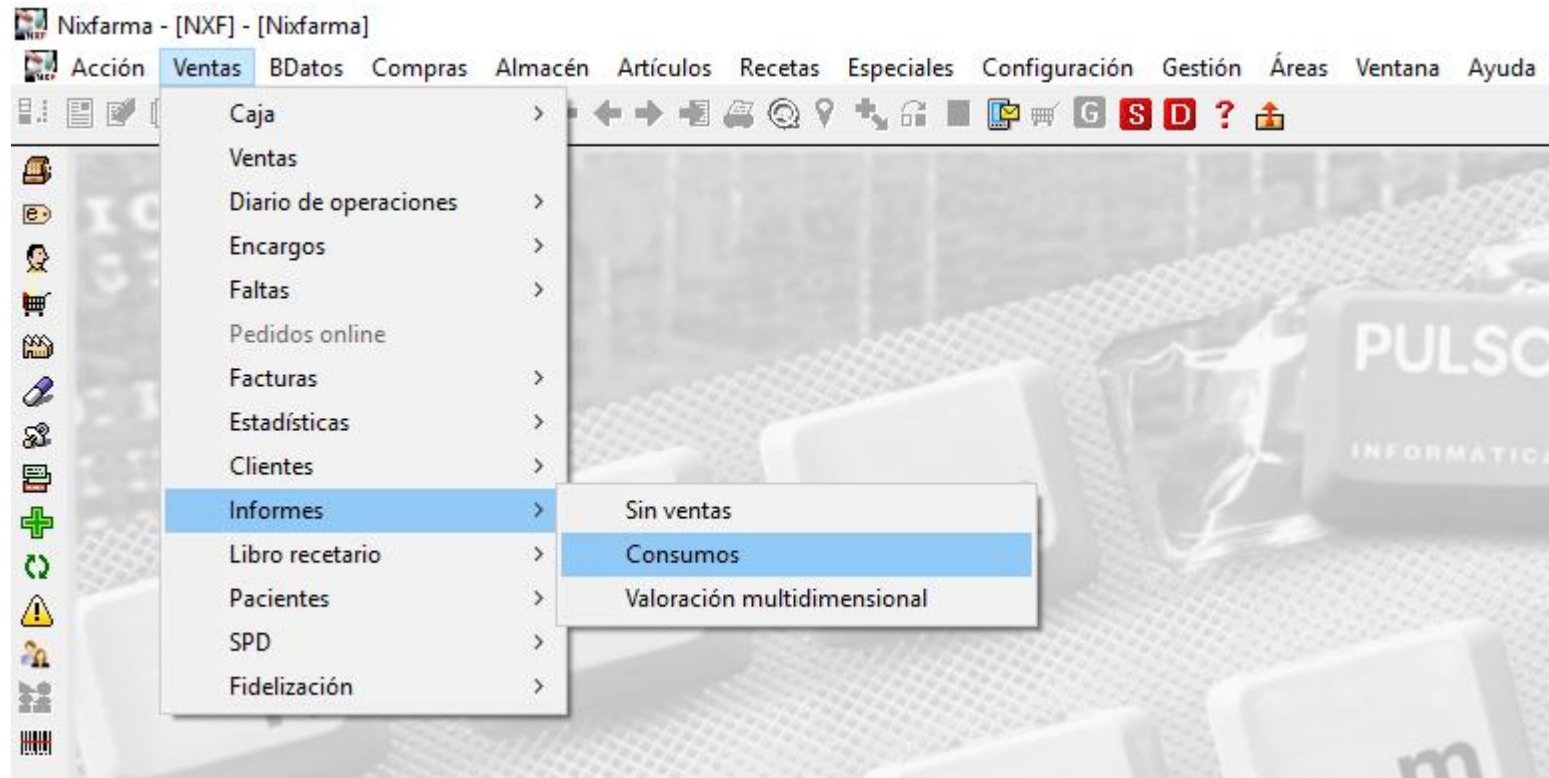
Nixfarma - [NXF] - [Nixfarma]

Acción Ventas BDatos Compras Almacén Artículos Recetas Especiales Configuración Gestión Áreas Ventana Ayuda

G S D ?

Caja >
Ventas
Diario de operaciones >
Encargos >
Faltas >
Pedidos online
Facturas >
Estadísticas >
Clientes >
Informes >
Libro recetario >
Pacientes >
SPD >
Fidelización >

Sin ventas
Consumos
Valoración multidimensional

PULSO
INFORMATICA